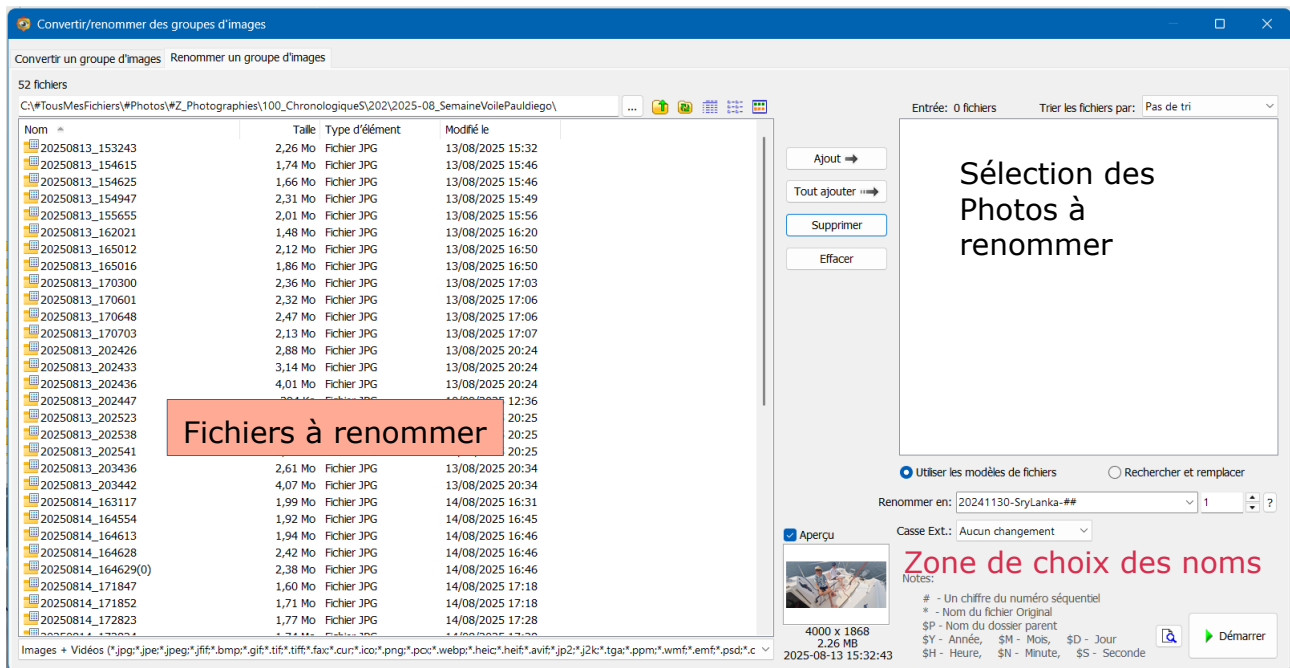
Convertir/renommer des groupes d'images

Convertir un groupe d'images | Renommer un groupe d'images

52 fichiers

C:\#TousMesFichiers\#Photos\#Z_Photographies\100_ChronologiqueS\202\2025-08_SemaineVoilePauldiego\ ...

| Nom | Taille | Type d'élément | Modifié le |
|---|---|---|---|
| 20250813_153243 | 2,26 Mo | Fichier JPG | 13/08/2025 15:32 |
| 20250813_154615 | 1,74 Mo | Fichier JPG | 13/08/2025 15:46 |
| 20250813_154625 | 1,66 Mo | Fichier JPG | 13/08/2025 15:46 |
| 20250813_154947 | 2,31 Mo | Fichier JPG | 13/08/2025 15:49 |
| 20250813_155655 | 2,01 Mo | Fichier JPG | 13/08/2025 15:56 |
| 20250813_162021 | 1,48 Mo | Fichier JPG | 13/08/2025 16:20 |
| 20250813_165012 | 2,12 Mo | Fichier JPG | 13/08/2025 16:50 |
| 20250813_165016 | 1,86 Mo | Fichier JPG | 13/08/2025 16:50 |
| 20250813_170300 | 2,36 Mo | Fichier JPG | 13/08/2025 17:03 |
| 20250813_170601 | 2,32 Mo | Fichier JPG | 13/08/2025 17:06 |
| 20250813_170648 | 2,47 Mo | Fichier JPG | 13/08/2025 17:06 |
| 20250813_170703 | 2,13 Mo | Fichier JPG | 13/08/2025 17:07 |
| 20250813_202426 | 2,88 Mo | Fichier JPG | 13/08/2025 20:24 |
| 20250813_202433 | 3,14 Mo | Fichier JPG | 13/08/2025 20:24 |
| 20250813_202436 | 4,01 Mo | Fichier JPG | 13/08/2025 20:24 |
| 20250813_202447 | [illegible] | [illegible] | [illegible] 12:36 |
| 20250813_202523 | | | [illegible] 20:25 |
| 20250813_202538 | | | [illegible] 20:25 |
| 20250813_202541 | | | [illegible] 20:25 |
| 20250813_203436 | 2,61 Mo | Fichier JPG | 13/08/2025 20:34 |
| 20250813_203442 | 4,07 Mo | Fichier JPG | 13/08/2025 20:34 |
| 20250814_163117 | 1,99 Mo | Fichier JPG | 14/08/2025 16:31 |
| 20250814_164554 | 1,92 Mo | Fichier JPG | 14/08/2025 16:45 |
| 20250814_164613 | 1,94 Mo | Fichier JPG | 14/08/2025 16:46 |
| 20250814_164628 | 2,42 Mo | Fichier JPG | 14/08/2025 16:46 |
| 20250814_164629(0) | 2,38 Mo | Fichier JPG | 14/08/2025 16:46 |
| 20250814_171847 | 1,60 Mo | Fichier JPG | 14/08/2025 17:18 |
| 20250814_171852 | 1,71 Mo | Fichier JPG | 14/08/2025 17:18 |
| 20250814_172823 | 1,77 Mo | Fichier JPG | 14/08/2025 17:28 |

Fichiers à renommer

Images + Vidéos (*.jpg;*.jpe;*.jpeg;*.jfif;*.bmp;*.gif;*.tif;*.tiff;*.fax;*.cur;*.ico;*.png;*.pcx;*.webp;*.heic;*.heif;*.avif;*.jp2;*.j2k;*.tga;*.ppm;*.wmf;*.emf;*.psd;*.c

Ajout
Tout ajouter
Supprimer
Effacer

Entrée: 0 fichiers
Trier les fichiers par: Pas de tri

Sélection des Photos à renommer

Utiliser les modèles de fichiers
Rechercher et remplacer

Renommer en: 20241130-SryLanka-## 1 ?

Aperçu
Casse Ext.: Aucun changement

Zone de choix des noms

Notes:
# - Un chiffre du numéro séquentiel
* - Nom du fichier Original
$P - Nom du dossier parent
$Y - Année, $M - Mois, $D - Jour
$H - Heure, $N - Minute, $S - Seconde

4000 x 1868
2.26 MB
2025-08-13 15:32:43

Démarrer